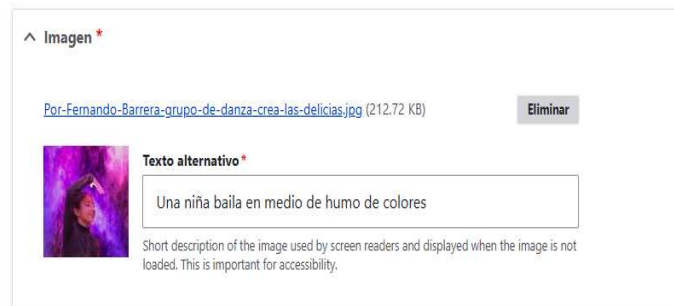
^ Imagen *

Por-Fernando-Barrera-grupo-de-danza-crea-las-delicias.jpg (212.72 KB)

Eliminar

Texto alternativo *

Una niña baila en medio de humo de colores

Short description of the image used by screen readers and displayed when the image is not loaded. This is important for accessibility.